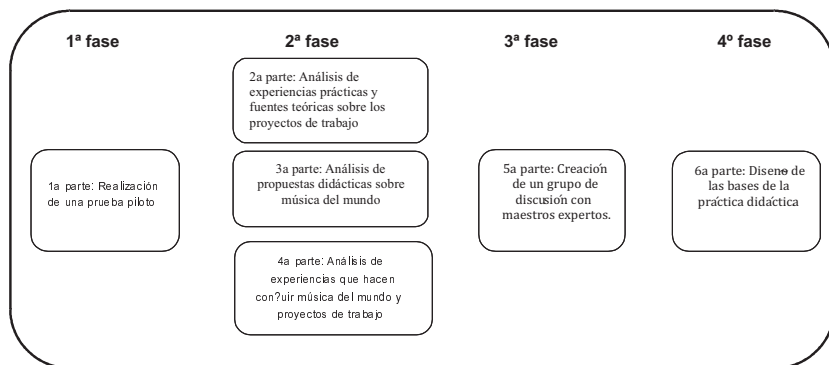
1ª fase

2ª fase

3ª fase

4º fase

2a parte: Análisis de experiencias prácticas y fuentes teóricas sobre los proyectos de trabajo

1a parte: Realización de una prueba piloto

3a parte: Análisis de propuestas didácticas sobre música del mundo

5a parte: Creación de un grupo de discusión con maestros expertos.

6a parte: Diseno de las bases de la práctica didáctica

4a parte: Análisis de experiencias que hacen con?uir música del mundo y proyectos de trabajo